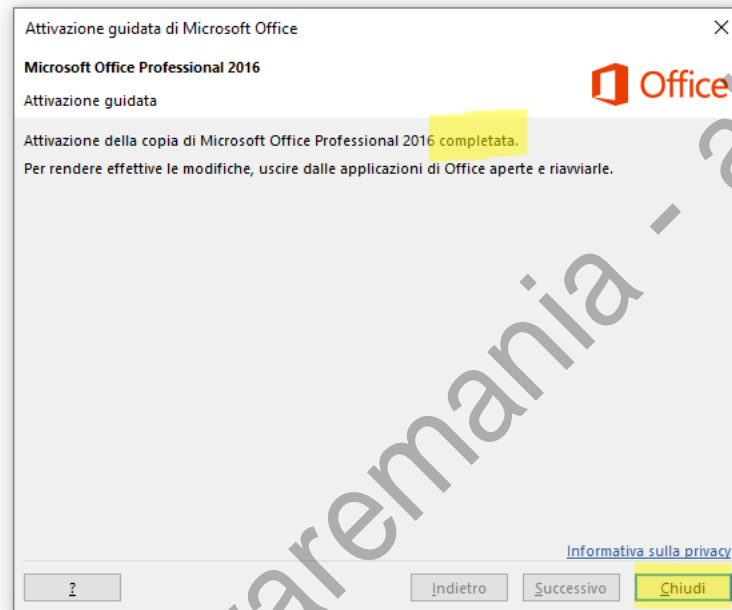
Attivazione guidata di Microsoft Office

Microsoft Office Professional 2016

Attivazione guidata

Office

Attivazione della copia di Microsoft Office Professional 2016 completata.

Per rendere effettive le modifiche, uscire dalle applicazioni di Office aperte e riavviarle.

aremania - a

Informativa sulla privacy

?

Indietro

Successivo

Chiudi